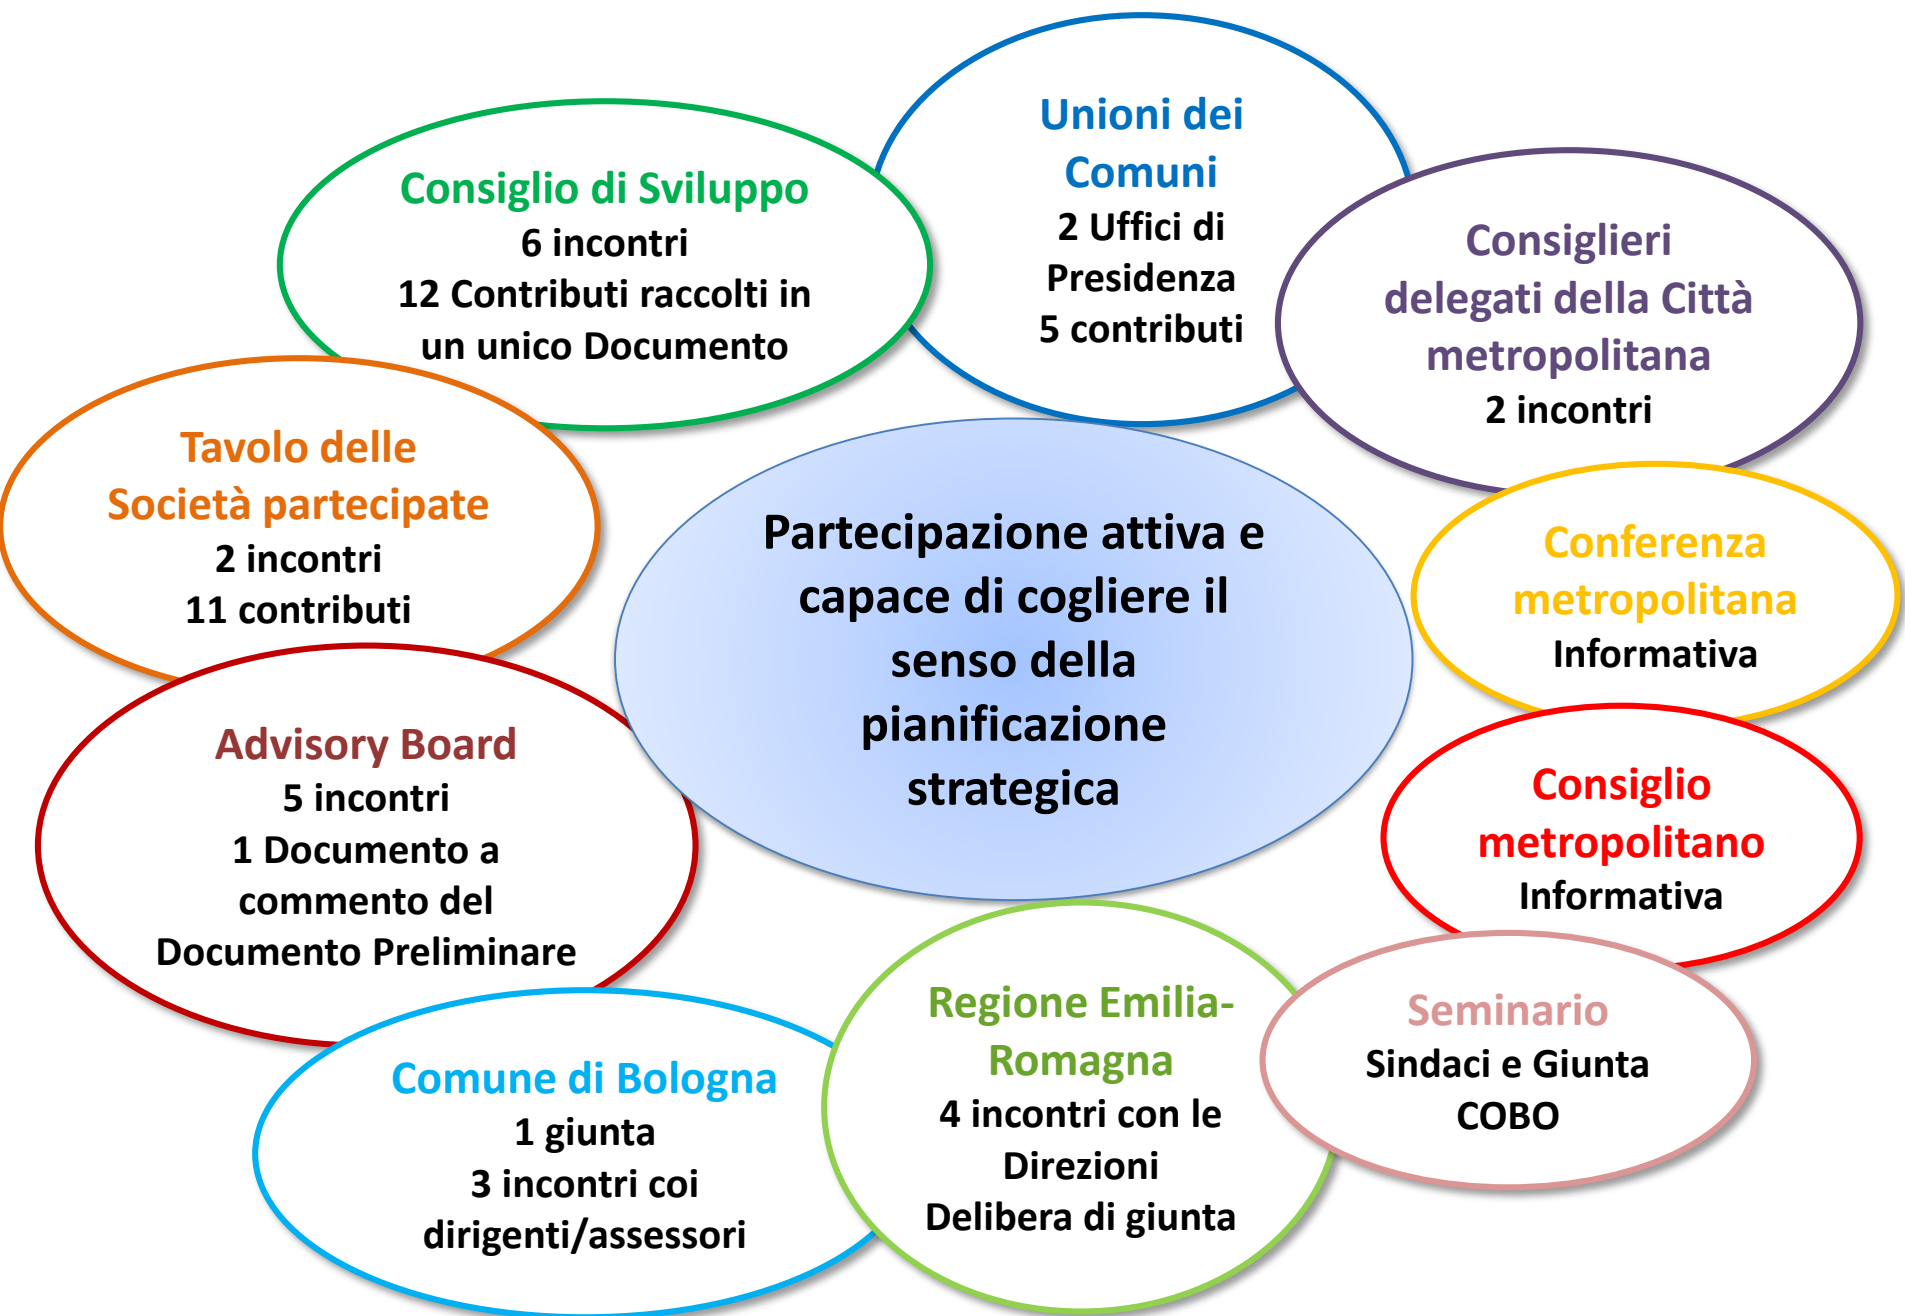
Consiglio di Sviluppo
6 incontri
12 Contributi raccolti in un unico Documento

Unioni dei Comuni
2 Uffici di Presidenza
5 contributi

Consiglieri delegati della Città metropolitana
2 incontri

Tavolo delle Società partecipate
2 incontri
11 contributi

Partecipazione attiva e capace di cogliere il senso della pianificazione strategica

Conferenza metropolitana
Informativa

Advisory Board
5 incontri
1 Documento a commento del Documento Preliminare

Consiglio metropolitano
Informativa

Regione Emilia-Romagna
4 incontri con le Direzioni
Delibera di giunta

Seminario
Sindaci e Giunta COBO

Comune di Bologna
1 giunta
3 incontri coi dirigenti/assessori